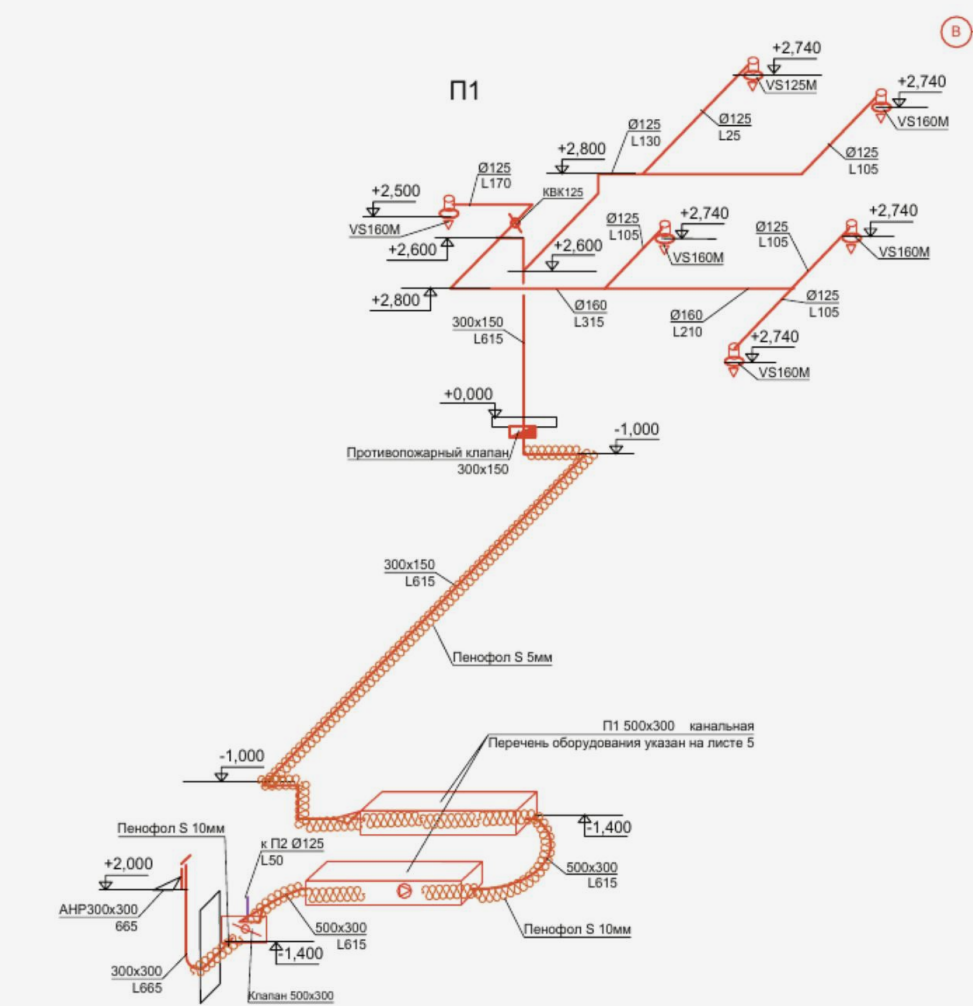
B

П1

+2,740
VS125M

+2,740
VS160M

Ø125
L25

Ø125
L130

+2,800

Ø125
L105

Ø125
L170

+2,500
VS160M

КВК125

+2,600

Ø125
L105

+2,740
VS160M

+2,600

Ø125
L105

+2,740
VS160M

+2,800

Ø160
L315

Ø160
L210

Ø125
L105

300x150
L615

+2,740
VS160M

+0,000

-1,000

Противопожарный клапан
300x150

300x150
L615

Пенофол S 5мм

П1 500x300 канальная
Перечень оборудования указан на листе 5

-1,000

-1,400

Пенофол S 10мм

к П2 Ø125
L50

+2,000

500x300
L615

АНР300x300
665

500x300
L615

Пенофол S 10мм

-1,400

300x300
L665

Клапан 500x300